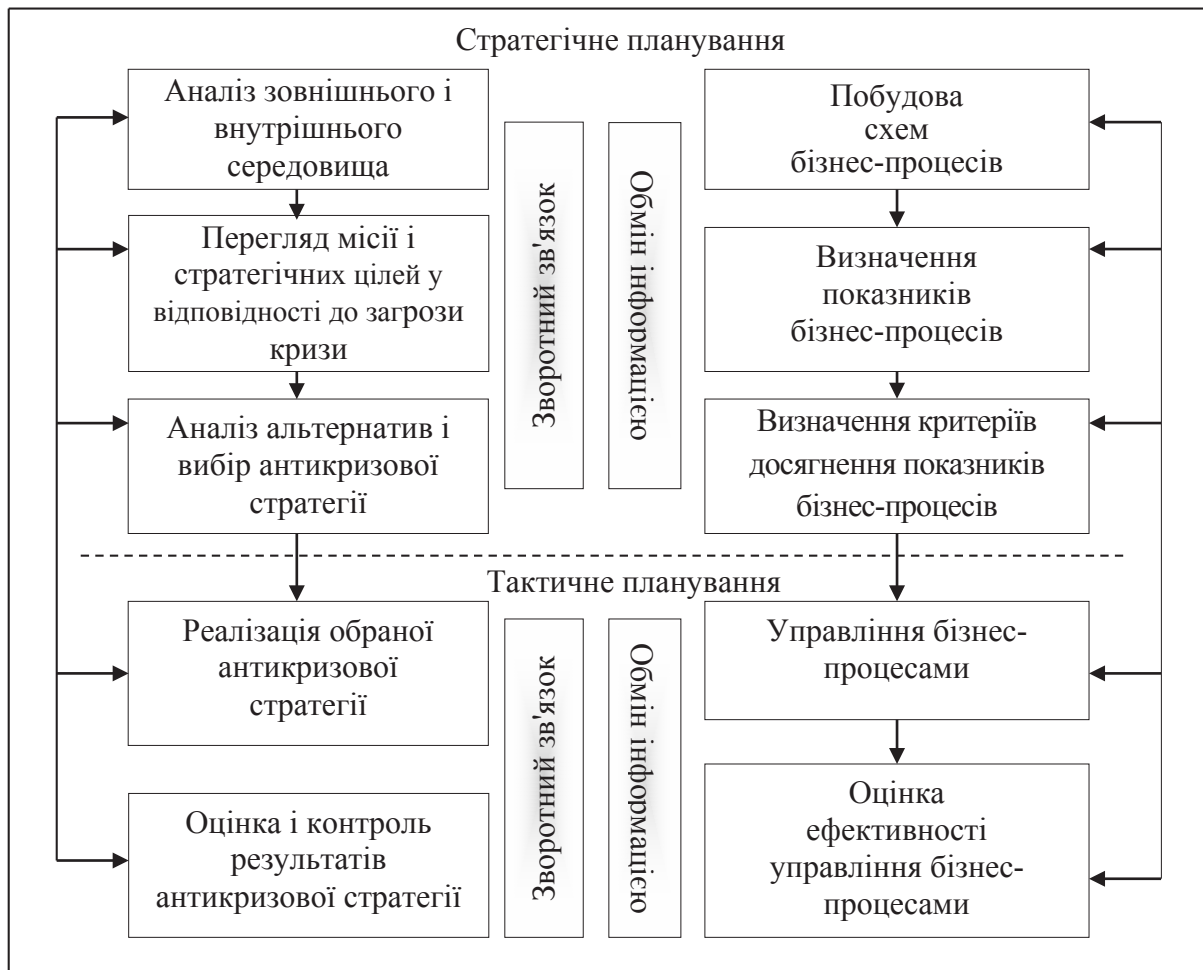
Стратегічне планування

Аналіз зовнішнього і внутрішнього середовища

Перегляд місії і стратегічних цілей у відповідності до загрози кризи

Аналіз альтернатив і вибір антикризової стратегії

Зворотний зв'язок

Обмін інформацією

Побудова схем бізнес-процесів

Визначення показників бізнес-процесів

Визначення критеріїв досягнення показників бізнес-процесів

Тактичне планування

Реалізація обраної антикризової стратегії

Оцінка і контроль результатів антикризової стратегії

Зворотний зв'язок

Обмін інформацією

Управління бізнес-процесами

Оцінка ефективності управління бізнес-процесами